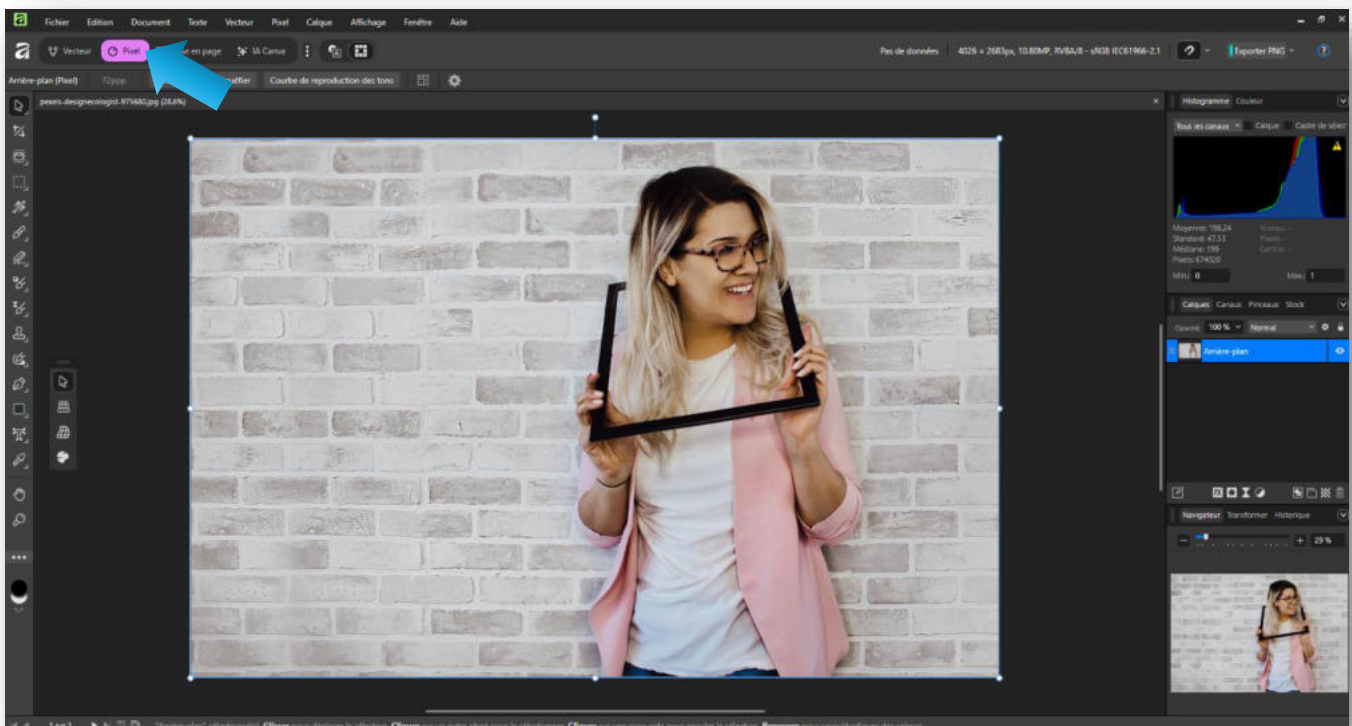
Fichier Edition Document Texte Vecteur Pixel Calque Affichage Fenêtre Aide

Vecteur Pixel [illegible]e en page IA Canva

Pas de données 4026 × 2683px, 10.80MP, RVBA/8 - sRGB IEC61966-2.1 Exporter PNG

Arrière-plan (Pixel) 72ppp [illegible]ifier Courbe de reproduction des tons

pexels-designecologist-975680.jpg (28.6%)

Histogramme Couleur

Tous les canaux Calque Cadre de sélect

Moyenne: 156.24
Standard: 47.53
Médiane: 189
Pixels: 674020

Niveaux: -
Pixels: -
Centiles: -

Mini: 0 Max: 1

Calques Canaux Pinceaux Stock

Opacité: 100 % Normal

Arrière-plan

Navigateur Transformer Historique

29 %

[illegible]